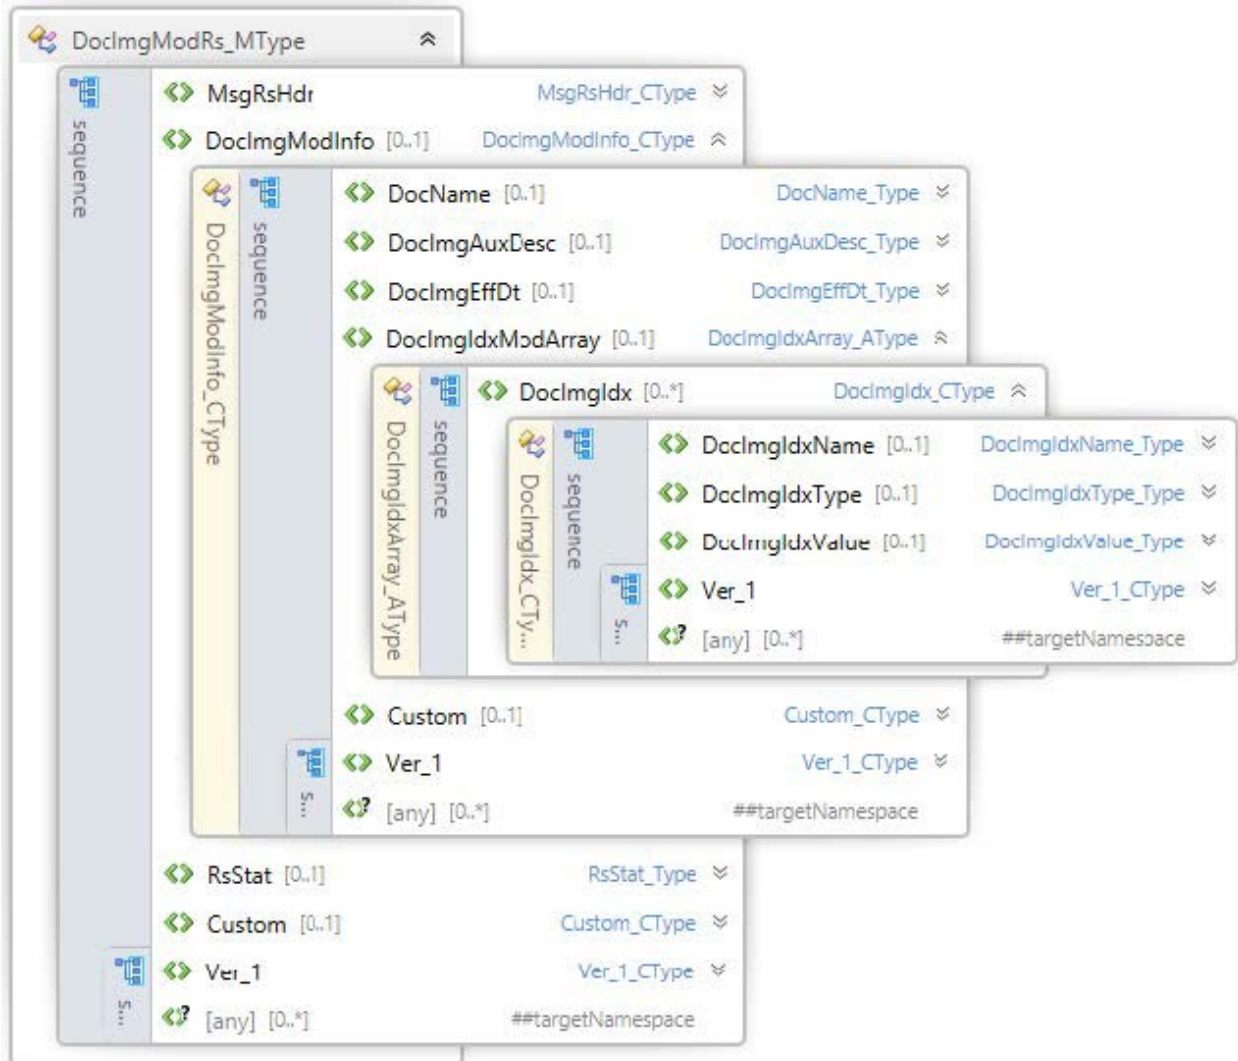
DocImgModRs_MType

sequence

MsgRsHdr MsgRsHdr_CType

DocImgModInfo [0..1] DocImgModInfo_CType

DocImgModInfo_CType

sequence

DocName [0..1] DocName_Type

DocImgAuxDesc [0..1] DocImgAuxDesc_Type

DocImgEffDt [0..1] DocImgEffDt_Type

DocImgIdxModArray [0..1] DocImgIdxArray_AType

DocImgIdxArray_AType

sequence

DocImgIdx [0..*] DocImgIdx_CType

DocImgIdx_CTy...

sequence

DocImgIdxName [0..1] DocImgIdxName_Type

DocImgIdxType [0..1] DocImgIdxType_Type

DocImgIdxValue [0..1] DocImgIdxValue_Type

Ver_1 Ver_1_CType

S...

[any] [0..*] ##targetNamespace

Custom [0..1] Custom_CType

Ver_1 Ver_1_CType

S...

[any] [0..*] ##targetNamespace

RsStat [0..1] RsStat_Type

Custom [0..1] Custom_CType

Ver_1 Ver_1_CType

S...

[any] [0..*] ##targetNamespace